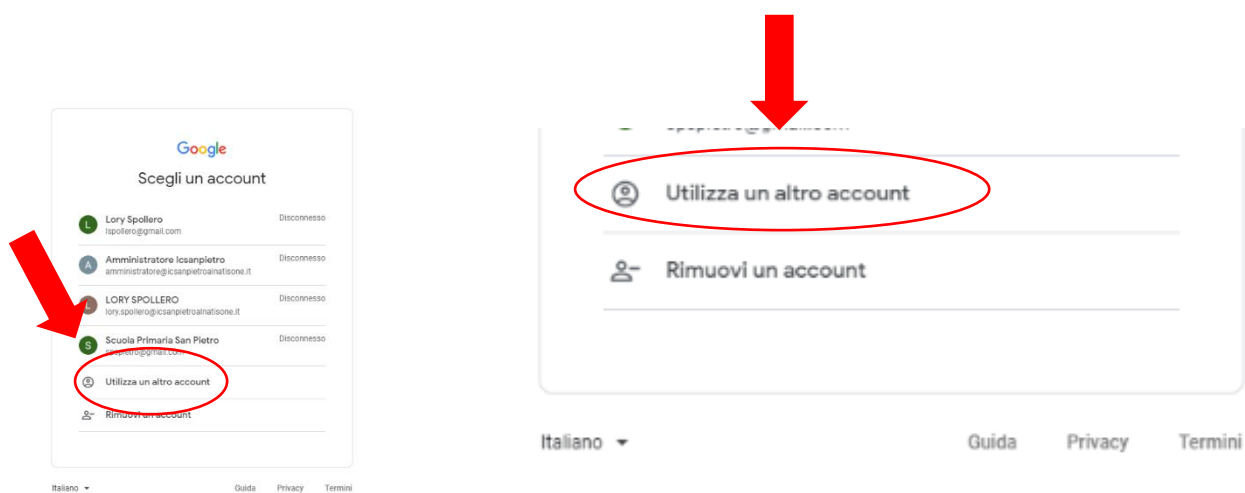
Google

Scegli un account

L Lory Spollero
lspollero@gmail.com
Disconnesso

A Amministratore Icsanpietro
amministratore@icsanpietroalnatisone.it
Disconnesso

L LORY SPOLLERO
lory.spollero@icsanpietroalnatisone.it
Disconnesso

S Scuola Primaria San Pietro
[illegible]@gmail.com
Disconnesso

Utilizza un altro account

Rimuovi un account

Italiano

Guida Privacy Termini

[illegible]

Utilizza un altro account

Rimuovi un account

Italiano

Guida Privacy Termini